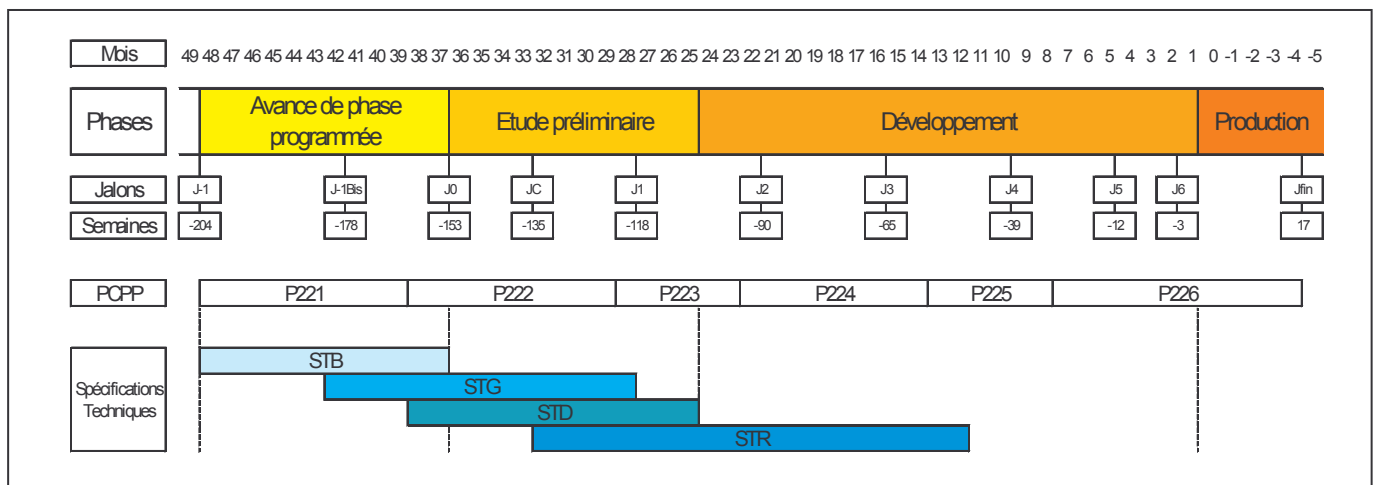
Mois 49 48 47 46 45 44 43 42 41 40 39 38 37 36 35 34 33 32 31 30 29 28 27 26 25 24 23 22 21 20 19 18 17 16 15 14 13 12 11 10 9 8 7 6 5 4 3 2 1 0 -1 -2 -3 -4 -5

Phases

Avance de phase programmée

Etude préliminaire

Développement

Production

Jalons: J-1, J-1Bis, J0, JC, J1, J2, J3, J4, J5, J6, Jfin

Semaines: -204, -178, -153, -135, -118, -90, -65, -39, -12, -3, 17

PCPP: P221, P222, P223, P224, P225, P226

Spécifications Techniques

STB

STG

STD

STR